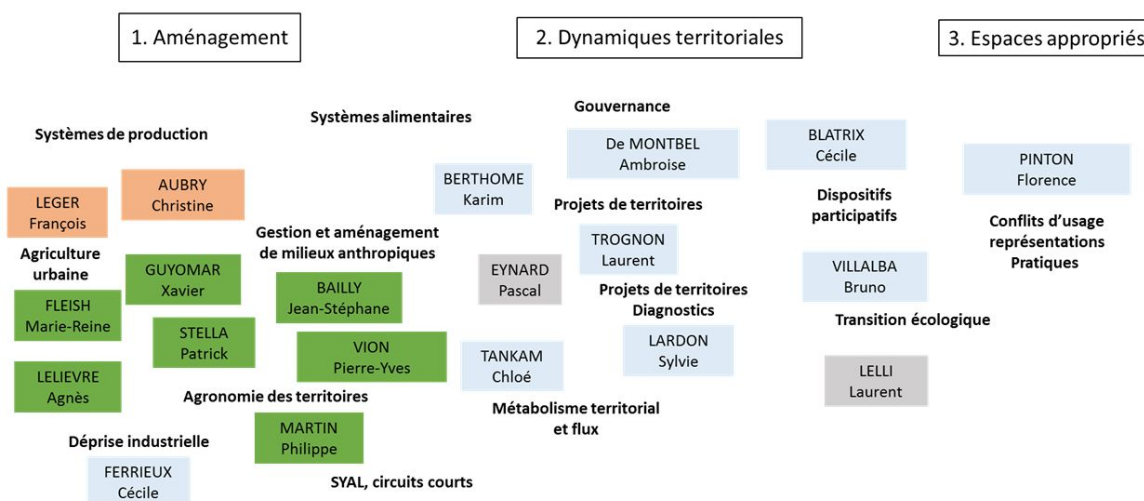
1. Aménagement

2. Dynamiques territoriales

3. Espaces appropriés

Systèmes alimentaires

Gouvernance

Systèmes de production

De MONTBEL
Ambroise

BLATRIX
Cécile

PINTON
Florence

BERTHOME
Karim

LEGER
François

AUBRY
Christine

Projets de territoires

Dispositifs participatifs

Conflits d'usage
représentations
Pratiques

Gestion et aménagement de milieux anthropiques

Agriculture urbaine

TROGNON
Laurent

GUYOMAR
Xavier

EYNARD
Pascal

VILLALBA
Bruno

FLEISH
Marie-Reine

BAILLY
Jean-Stéphane

Projets de territoires
Diagnostics

Transition écologique

STELLA
Patrick

LARDON
Sylvie

VION
Pierre-Yves

TANKAM
Chloé

LELIEVRE
Agnès

LELLI
Laurent

Agronomie des territoires

Métabolisme territorial et flux

MARTIN
Philippe

Déprise industrielle

FERRIEUX
Cécile

SYAL, circuits courts